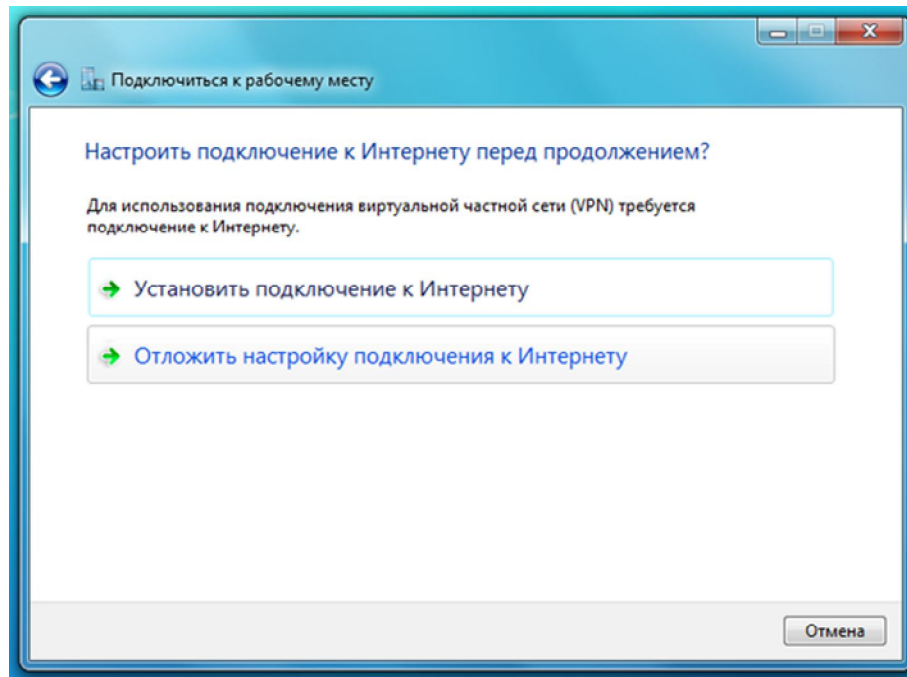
Подключиться к рабочему месту

Настроить подключение к Интернету перед продолжением?

Для использования подключения виртуальной частной сети (VPN) требуется подключение к Интернету.

Установить подключение к Интернету

Отложить настройку подключения к Интернету

Отмена